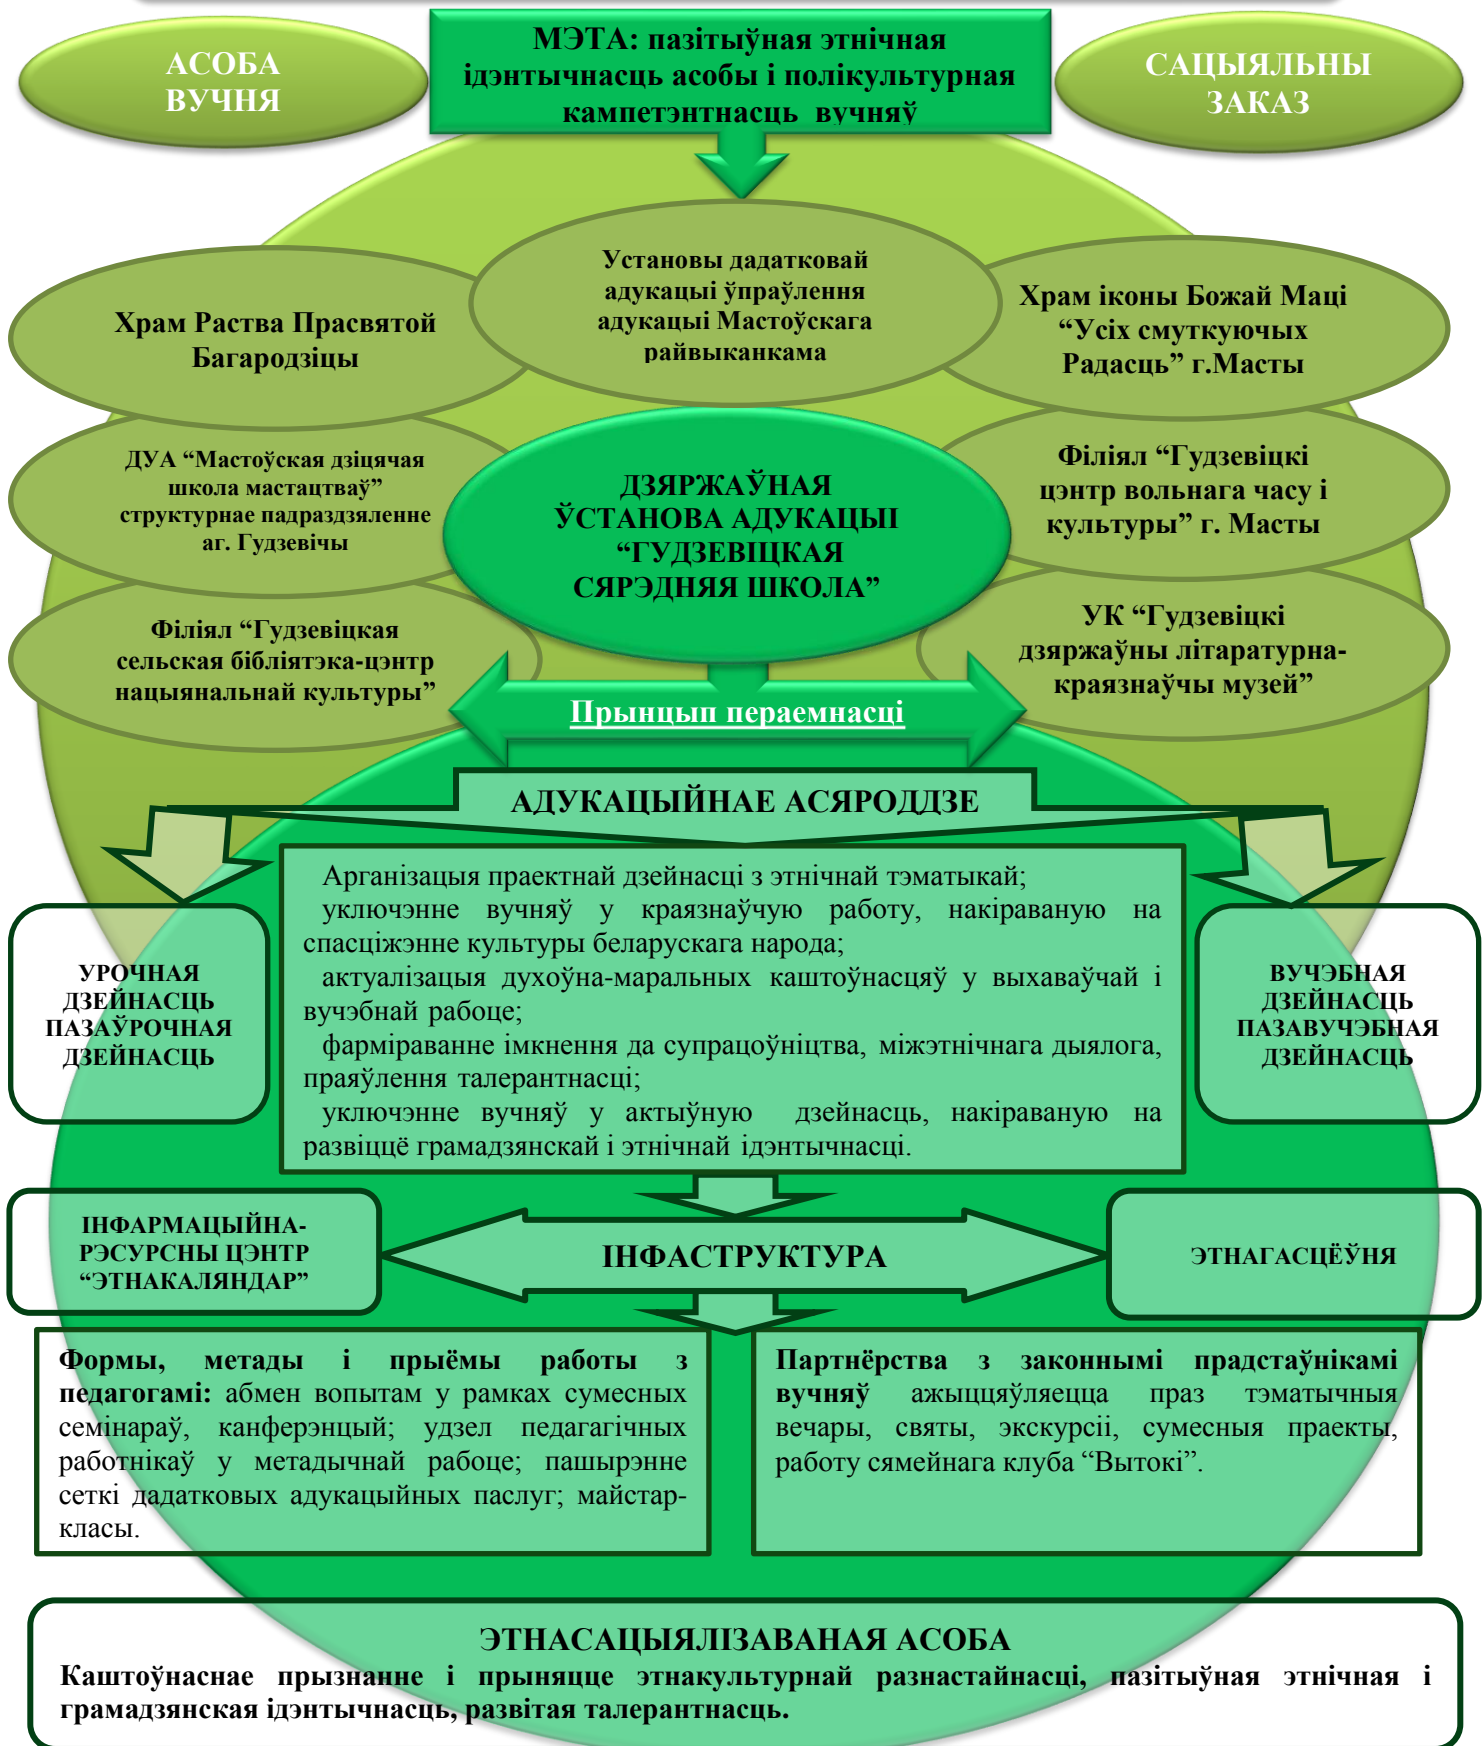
АСОБА ВУЧНЯ

МЭТА: пазітыўная этнічная ідэнтычнасць асобы і полікультурная кампетэнтнасць вучняў

САЦЫЯЛЬНЫ ЗАКАЗ

Храм Раства Прасвятой Багародзіцы

Установы дадатковай адукацыі ўпраўлення адукацыі Мастоўскага райвыканкама

Храм іконы Божай Маці “Усіх смуткуючых Радасць” г.Масты

ДУА “Мастоўская дзіцячая школа мастацтваў” структурнае падраздзяленне аг. Гудзевічы

ДЗЯРЖАЎНАЯ ЎСТАНОВА АДУКАЦЫІ “ГУДЗЕВІЦКАЯ СЯРЭДНЯЯ ШКОЛА”

Філіял “Гудзевіцкі цэнтр вольнага часу і культуры” г. Масты

Філіял “Гудзевіцкая сельская бібліятэка-цэнтр нацыянальнай культуры”

УК “Гудзевіцкі дзяржаўны літаратурна-краязнаўчы музей”

Прынцып пераемнасці

АДУКАЦЫЙНАЕ АСЯРОДДЗЕ

УРОЧНАЯ ДЗЕЙНАСЦЬ ПАЗАЎРОЧНАЯ ДЗЕЙНАСЦЬ

Арганізацыя праектнай дзейнасці з этнічнай тэматыкай;
уключэнне вучняў у краязнаўчую работу, накіраваную на спасціжэнне культуры беларускага народа;
актуалізацыя духоўна-маральных каштоўнасцяў у выхаваўчай і вучэбнай рабоце;
фарміраванне імкнення да супрацоўніцтва, міжэтнічнага дыялога, праяўлення талерантнасці;
уключэнне вучняў у актыўную дзейнасць, накіраваную на развіццё грамадзянскай і этнічнай ідэнтычнасці.

ВУЧЭБНАЯ ДЗЕЙНАСЦЬ ПАЗАВУЧЭБНАЯ ДЗЕЙНАСЦЬ

ІНФАРМАЦЫЙНА-РЭСУРСНЫ ЦЭНТР “ЭТНАКАЛЯНДАР”

ІНФАСТРУКТУРА

ЭТНАГАСЦЁЎНЯ

Формы, метады і прыёмы работы з педагогамі: абмен вопытам у рамках сумесных семінараў, канферэнцый; удзел педагагічных работнікаў у метадычнай рабоце; пашырэнне сеткі дадатковых адукацыйных паслуг; майстар-класы.

Партнёрства з законнымі прадстаўнікамі вучняў ажыццяўляецца праз тэматычныя вечары, святы, экскурсіі, сумесныя праекты, работу сямейнага клуба “Вытокі”.

ЭТНАСАЦЫЯЛІЗАВАНАЯ АСОБА
Каштоўнаснае прызнанне і прыняцце этнакультурнай разнастайнасці, пазітыўная этнічная і грамадзянская ідэнтычнасць, развітая талерантнасць.